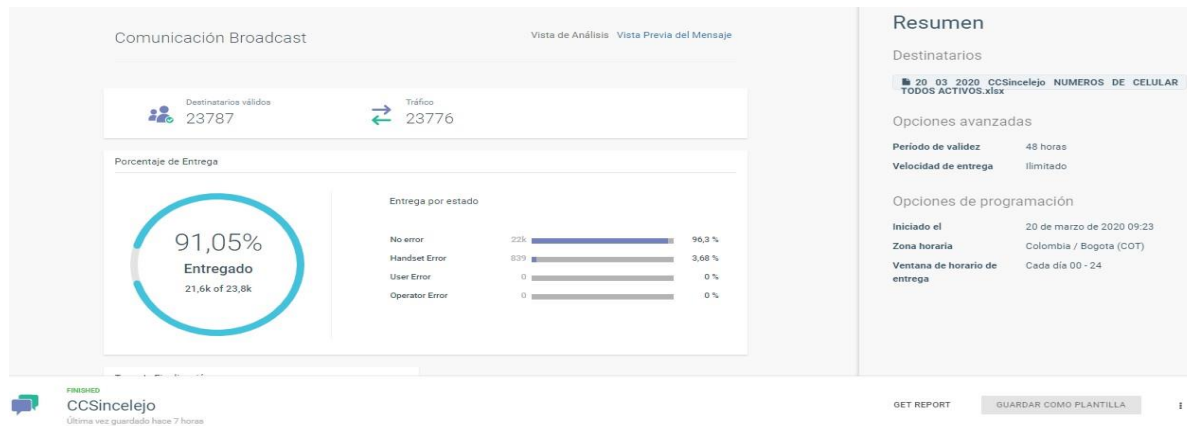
Comunicación Broadcast

Vista de Análisis   Vista Previa del Mensaje

Destinatarios válidos
23787

Tráfico
23776

Porcentaje de Entrega

91,05%
Entregado
21,6k of 23,8k

Entrega por estado

| | | |
|---|---|---|
| No error | 22k | 96,3 % |
| Handset Error | 839 | 3,68 % |
| User Error | 0 | 0 % |
| Operator Error | 0 | 0 % |

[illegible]

Resumen

Destinatarios

20 03 2020 CCSincelejo NUMEROS DE CELULAR TODOS ACTIVOS.xlsx

Opciones avanzadas

Período de validez   48 horas
Velocidad de entrega   Ilimitado

Opciones de programación

Iniciado el   20 de marzo de 2020 09:23
Zona horaria   Colombia / Bogota (COT)
Ventana de horario de entrega   Cada día 00 - 24

FINISHED
CCSincelejo
Última vez guardado hace 7 horas

GET REPORT   GUARDAR COMO PLANTILLA